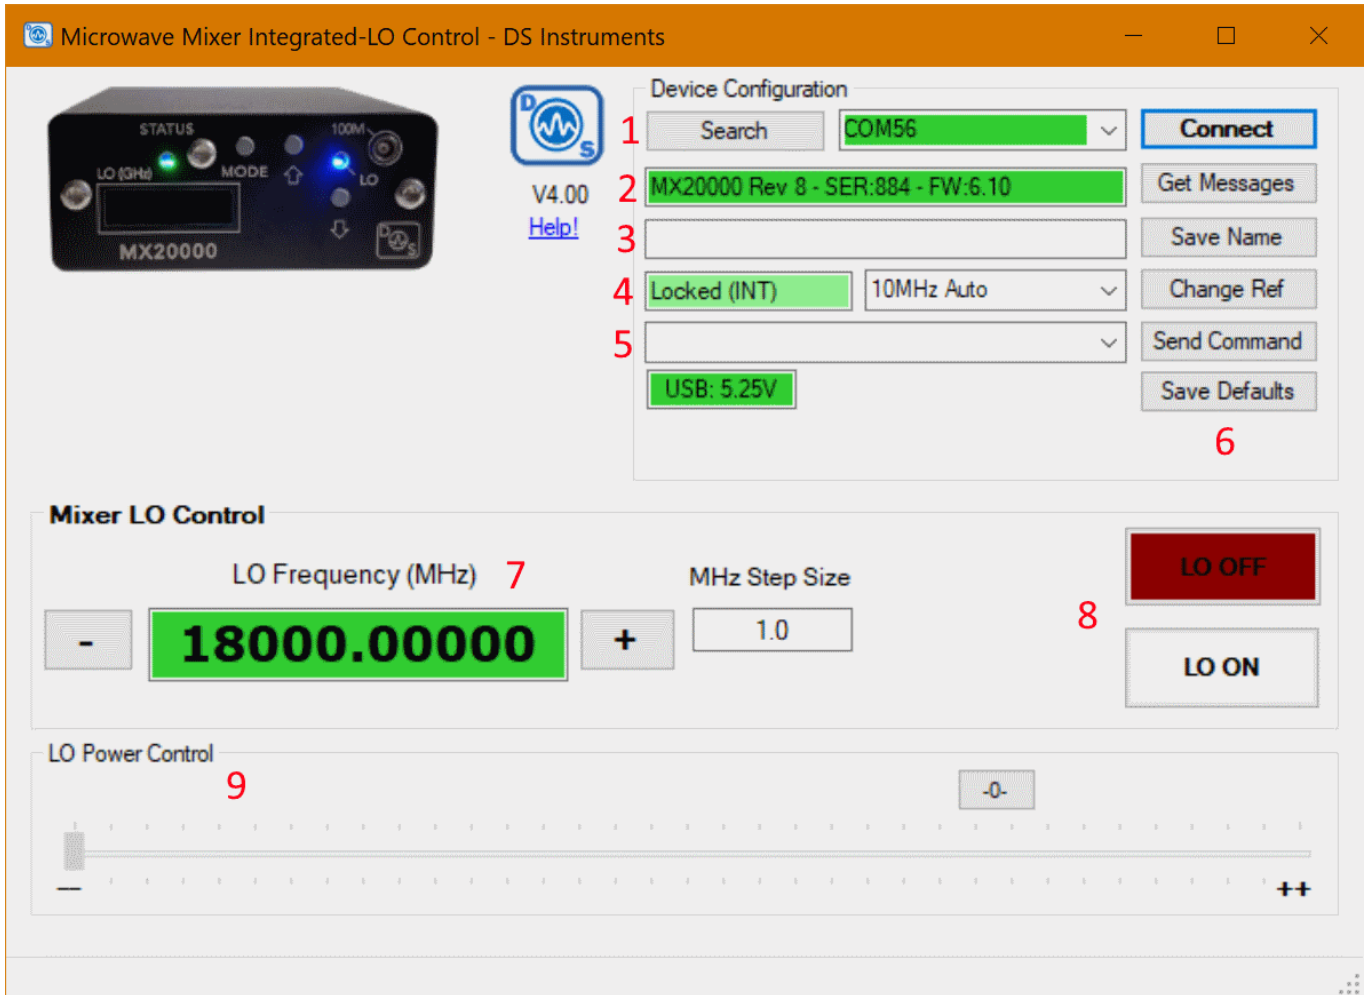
Microwave Mixer Integrated-LO Control - DS Instruments

STATUS
100M
LO (GHz)
MODE
LO
MX20000

DS
V4.00
Help!

Device Configuration
1 Search
COM56
Connect
2 MX20000 Rev 8 - SER:884 - FW:6.10
Get Messages
3
Save Name
4 Locked (INT)
10MHz Auto
Change Ref
5
Send Command
USB: 5.25V
Save Defaults
6

Mixer LO Control
LO Frequency (MHz) 7
MHz Step Size
-
18000.00000
+
1.0
LO OFF
8
LO ON

LO Power Control
9
-0-
—
++